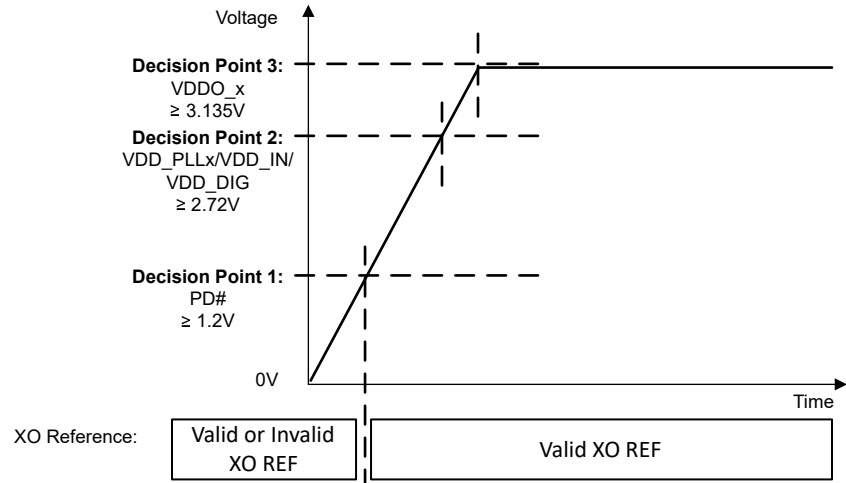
Voltage

**Decision Point 3:**
VDDO_x
≥ 3.135V

**Decision Point 2:**
VDD_PLLx/VDD_IN/
VDD_DIG
≥ 2.72V

**Decision Point 1:**
PD#
≥ 1.2V

0V

Time

XO Reference:

Valid or Invalid XO REF

Valid XO REF